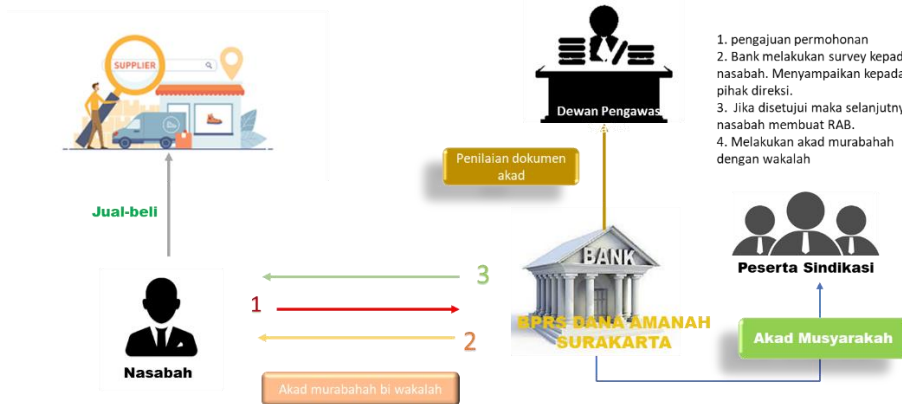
SUPPLIER

Dewan Pengawas

1. pengajuan permohonan
2. Bank melakukan survey kepad nasabah. Menyampaikan kepada pihak direksi.
3. Jika disetujui maka selanjutny nasabah membuat RAB.
4. Melakukan akad murabahah dengan wakalah

Penilaian dokumen akad

Jual-beli

BANK

Peserta Sindikasi

3

1

2

BPRS DANA AMANAH SURAKARTA

Akad Musyarakah

Nasabah

Akad murabahah bi wakalah